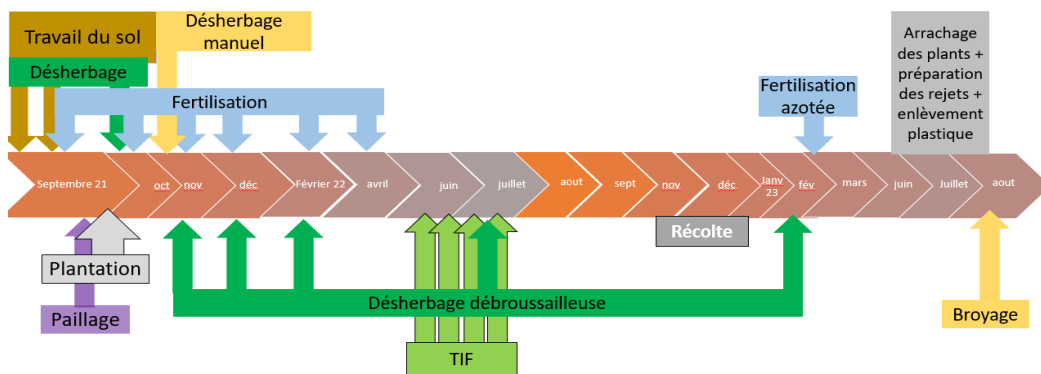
Travail du sol

Désherbage manuel

Désherbage

Fertilisation

Fertilisation azotée

Arrachage des plants + préparation des rejets + enlèvement plastique

Septembre 21 oct nov déc Février 22 avril juin juillet aout sept nov déc Janv 23 fév mars juin Juillet aout

Récolte

Plantation

Paillage

Désherbage débroussailleuse

TIF

Broyage